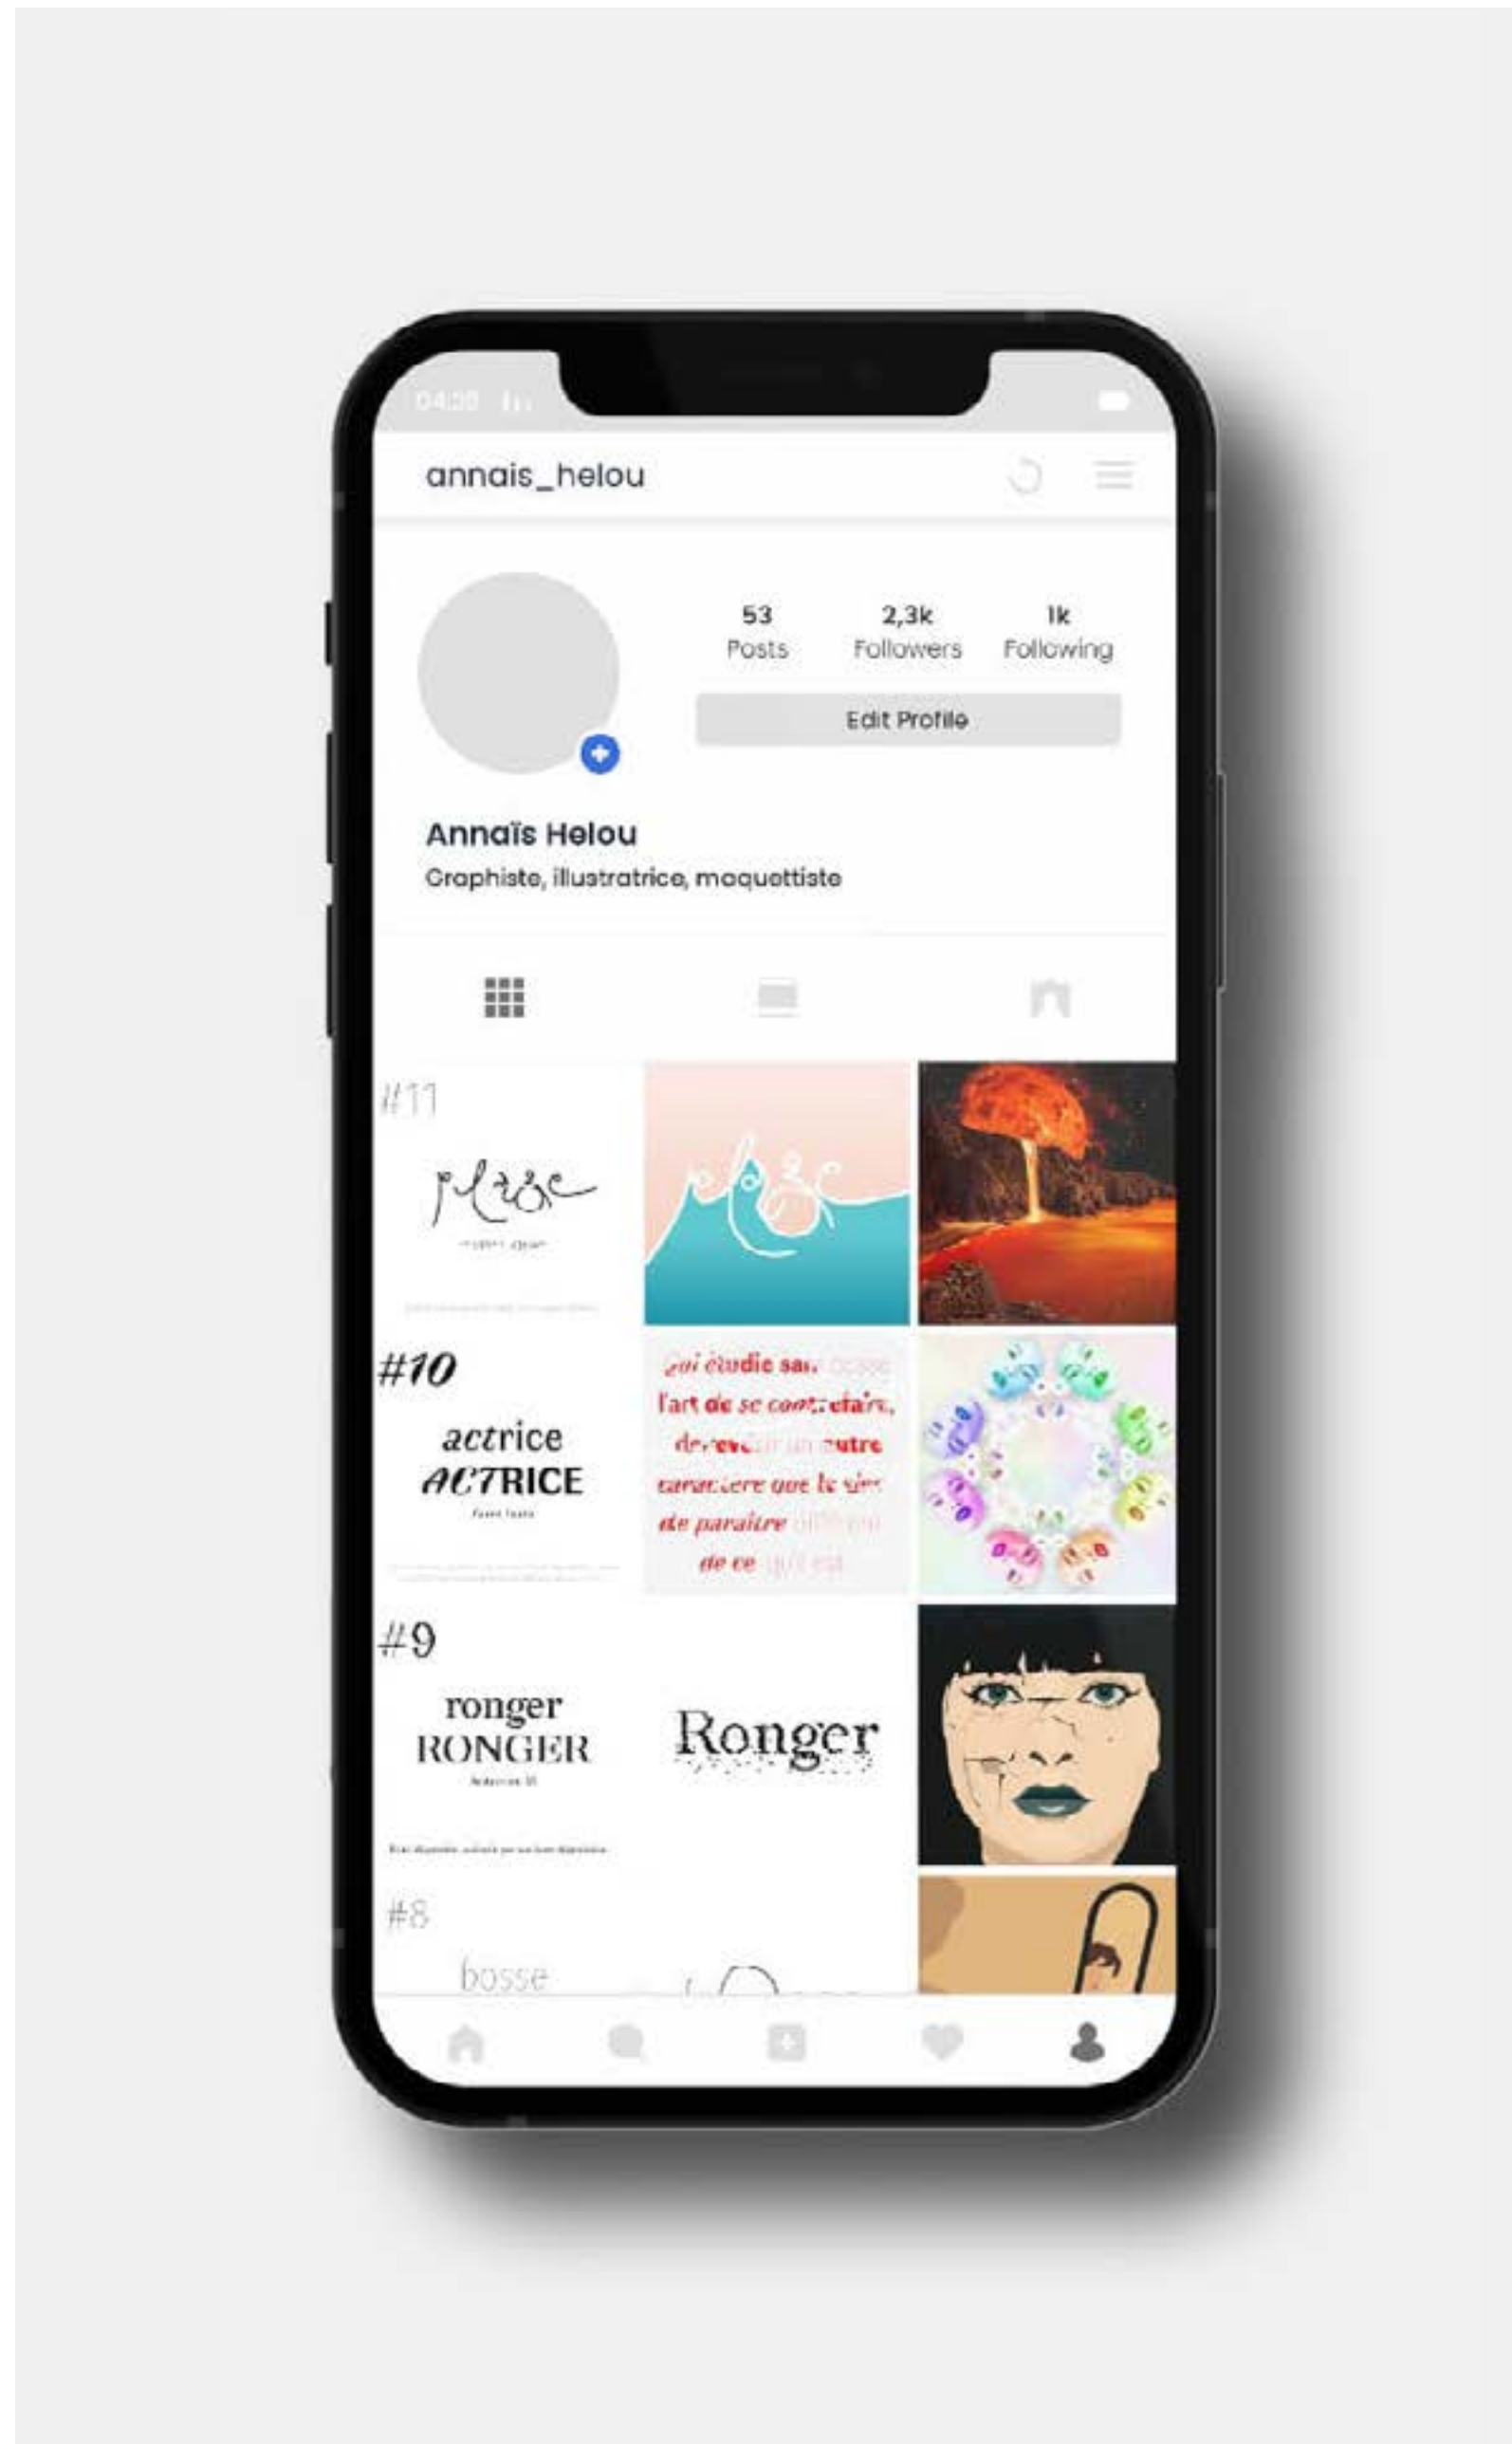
04:20

annais_helou

53
Posts

2,3k
Followers

1k
Following

Edit Profile

Annaïs Helou
Graphiste, illustratrice, maquettiste

#11

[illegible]

#10

actrice
ACTRICE

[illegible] étudie sa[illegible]
l'art de se contrefaire,
deve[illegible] autre
caractère que le sien
de paraître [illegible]
de ce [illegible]

#9

ronger
RONGER

Ronger

#8

bosse